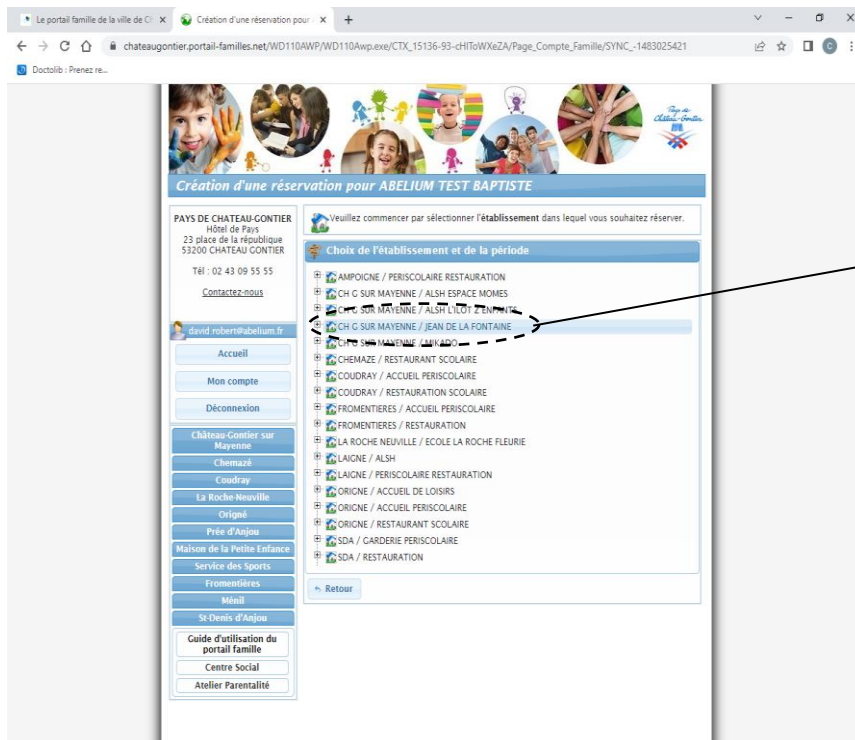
Le portail famille de la ville de Ch ×
Création d'une réservation pour ×
+
chateaugontier.portail-familles.net/WD110AWP/WD110Awp.exe/CTX_15136-93-cHIToWXeZA/Page_Compte_Famille/SYNC_-1483025421
Doctolib : Prenez re...

Pays de Château-Gontier

Création d'une réservation pour ABELIUM TEST BAPTISTE

PAYS DE CHATEAU-GONTIER
Hôtel de Pays
23 place de la république
53200 CHATEAU GONTIER

Tél : 02 43 09 55 55

Contactez-nous

david.robert@abelium.fr

Accueil
Mon compte
Déconnexion

Château-Gontier sur Mayenne
Chemazé
Coudray
La Roche-Neuville
Origné
Prée d'Anjou
Maison de la Petite Enfance
Service des Sports
Fromentières
Ménil
St-Denis d'Anjou
Guide d'utilisation du portail famille
Centre Social
Atelier Parentalité

Veuillez commencer par sélectionner l'établissement dans lequel vous souhaitez réserver.

Choix de l'établissement et de la période

AMPOIGNE / PERISCOLAIRE RESTAURATION
CH G SUR MAYENNE / ALSH ESPACE MOMES
CH G SUR MAYENNE / ALSH L'ILOT 2 ENFANTS
CH G SUR MAYENNE / JEAN DE LA FONTAINE
CH G SUR MAYENNE / MIKADO
CHEMAZE / RESTAURANT SCOLAIRE
COUDRAY / ACCUEIL PERISCOLAIRE
COUDRAY / RESTAURATION SCOLAIRE
FROMENTIERES / ACCUEIL PERISCOLAIRE
FROMENTIERES / RESTAURATION
LA ROCHE NEUVILLE / ECOLE LA ROCHE FLEURIE
LAIGNE / ALSH
LAIGNE / PERISCOLAIRE RESTAURATION
ORIGNE / ACCUEIL DE LOISIRS
ORIGNE / ACCUEIL PERISCOLAIRE
ORIGNE / RESTAURANT SCOLAIRE
SDA / GARDERIE PERISCOLAIRE
SDA / RESTAURATION

Retour